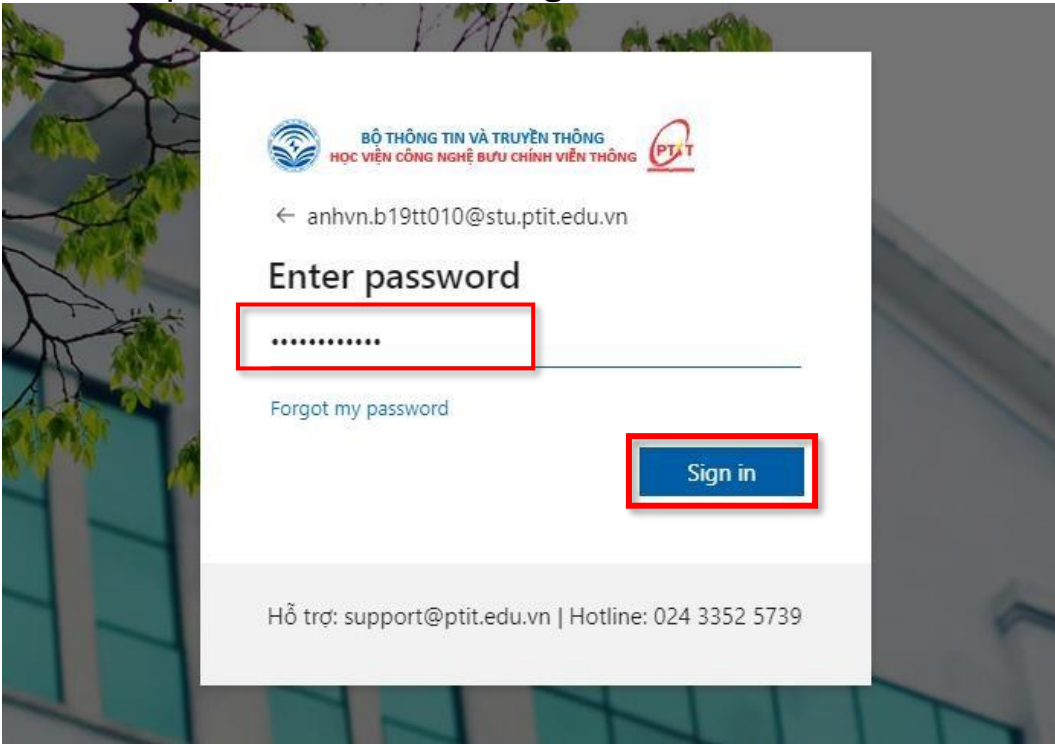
BỘ THÔNG TIN VÀ TRUYỀN THÔNG
HỌC VIỆN CÔNG NGHỆ BƯU CHÍNH VIỄN THÔNG
PTIT

← anhvn.b19tt010@stu.ptit.edu.vn

Enter password

••••••••••••

Forgot my password

Sign in

Hỗ trợ: support@ptit.edu.vn | Hotline: 024 3352 5739